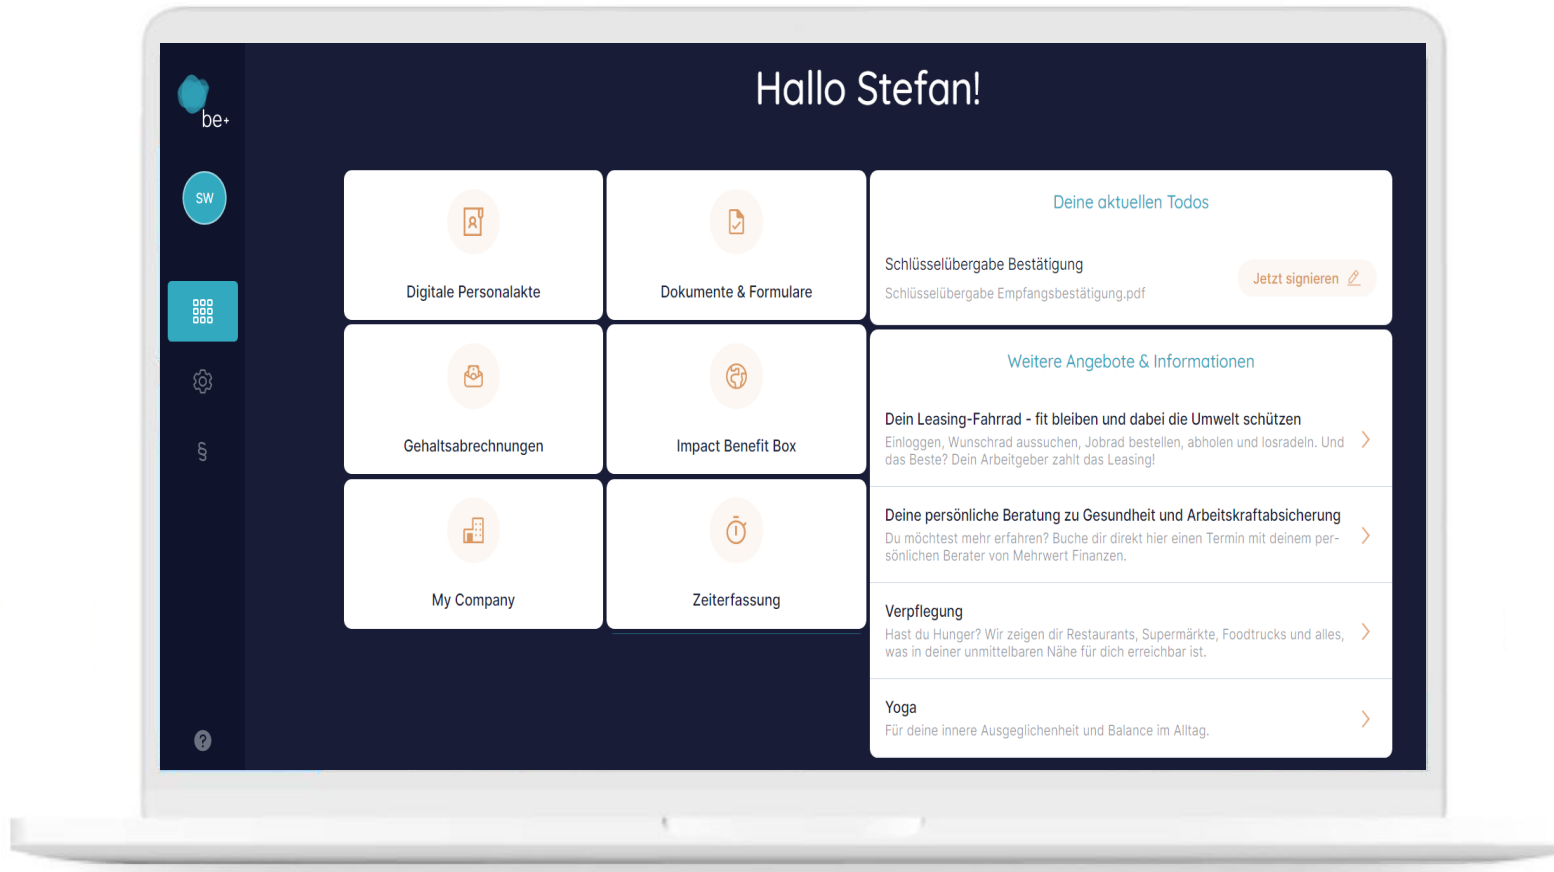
be+

SW

§

Hallo Stefan!

Digitale Personalakte

Dokumente & Formulare

Gehaltsabrechnungen

Impact Benefit Box

My Company

Zeiterfassung

Deine aktuellen Todos

Schlüsselübergabe Bestätigung

Schlüsselübergabe Empfangsbestätigung.pdf

Jetzt signieren

Weitere Angebote & Informationen

Dein Leasing-Fahrrad - fit bleiben und dabei die Umwelt schützen

Einloggen, Wunschrad aussuchen, Jobrad bestellen, abholen und losradeln. Und das Beste? Dein Arbeitgeber zahlt das Leasing!

Deine persönliche Beratung zu Gesundheit und Arbeitskraftabsicherung

Du möchtest mehr erfahren? Buche dir direkt hier einen Termin mit deinem persönlichen Berater von Mehrwert Finanzen.

Verpflegung

Hast du Hunger? Wir zeigen dir Restaurants, Supermärkte, Foodtrucks und alles, was in deiner unmittelbaren Nähe für dich erreichbar ist.

Yoga

Für deine innere Ausgeglichenheit und Balance im Alltag.